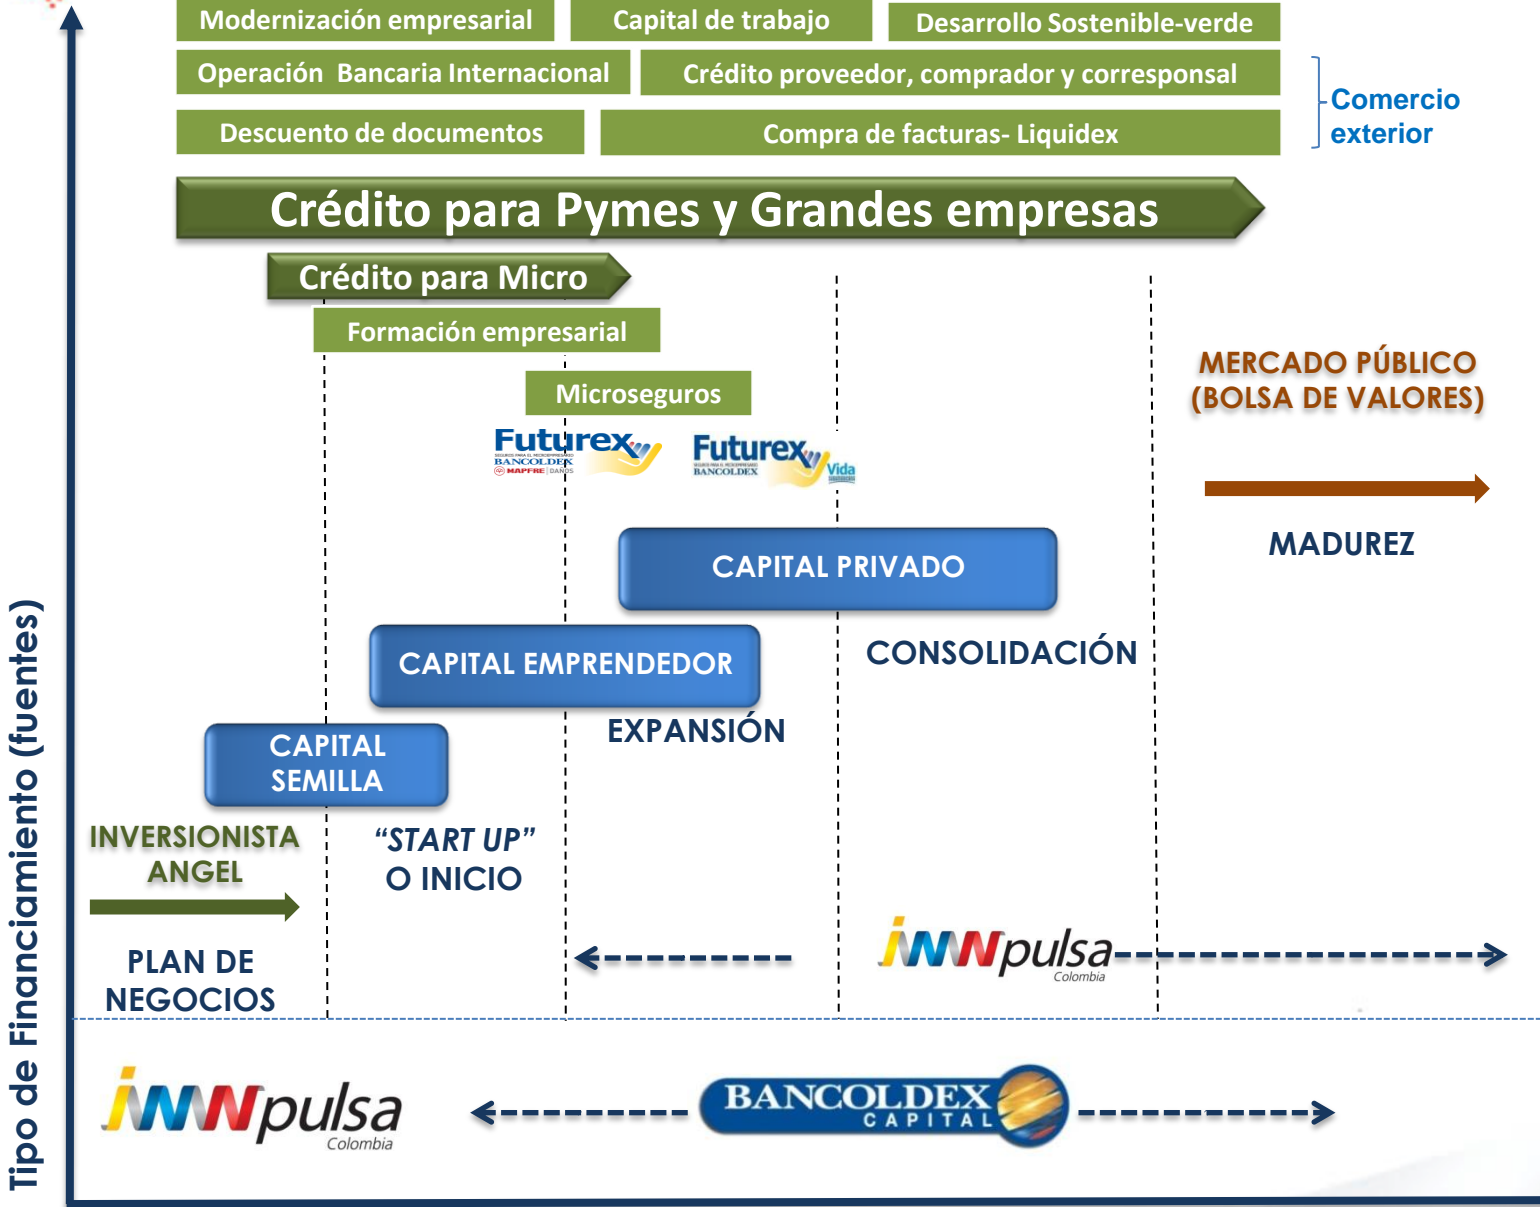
Modernización empresarial
Capital de trabajo
Desarrollo Sostenible-verde
Operación Bancaria Internacional
Crédito proveedor, comprador y corresponsal
Descuento de documentos
Compra de facturas- Liquidex
Comercio exterior

Crédito para Pymes y Grandes empresas
Crédito para Micro
Formación empresarial
Microseguros

Futurex BANCOLDEX MAPFRE DAÑOS
Futurex BANCOLDEX Vida

MERCADO PÚBLICO (BOLSA DE VALORES)
MADUREZ
CAPITAL PRIVADO
CONSOLIDACIÓN
CAPITAL EMPRENDEDOR
EXPANSIÓN
CAPITAL SEMILLA
INVERSIONISTA ANGEL
"START UP" O INICIO
PLAN DE NEGOCIOS
iNNpulsa Colombia

iNNpulsa Colombia
BANCOLDEX CAPITAL

Tipo de Financiamiento (fuentes)